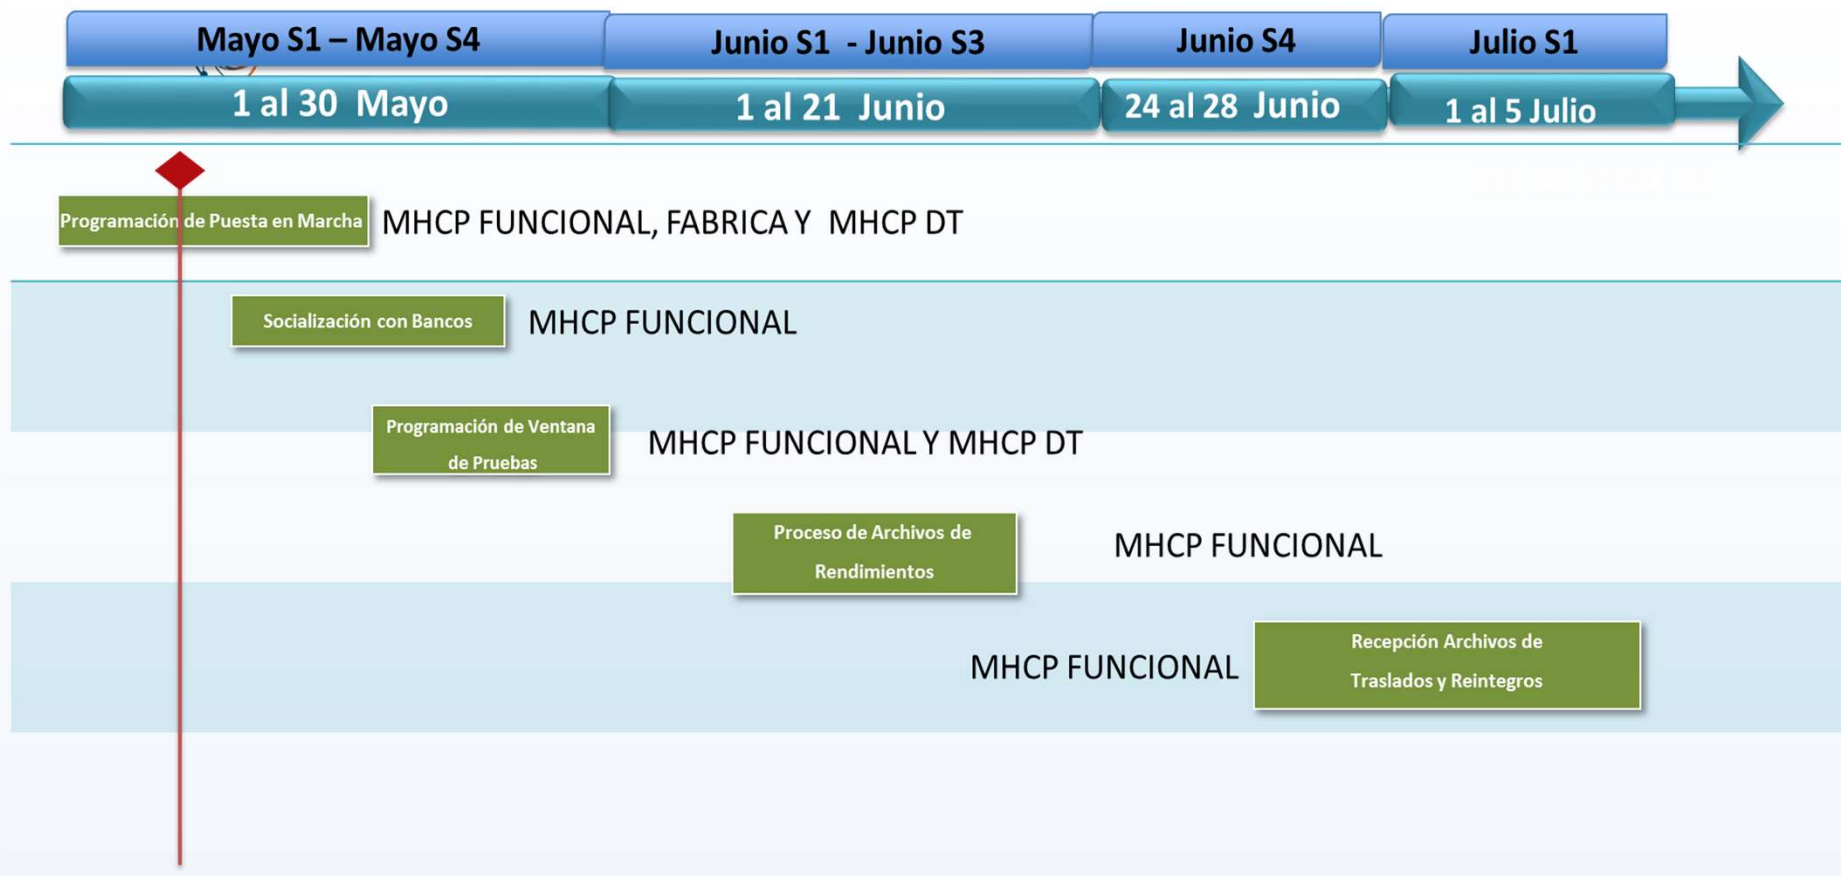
Mayo S1 – Mayo S4

Junio S1 - Junio S3

Junio S4

Julio S1

1 al 30 Mayo

1 al 21 Junio

24 al 28 Junio

1 al 5 Julio

Programación de Puesta en Marcha

MHCP FUNCIONAL, FABRICA Y MHCP DT

Socialización con Bancos

MHCP FUNCIONAL

Programación de Ventana de Pruebas

MHCP FUNCIONAL Y MHCP DT

Proceso de Archivos de Rendimientos

MHCP FUNCIONAL

MHCP FUNCIONAL

Recepción Archivos de Traslados y Reintegros